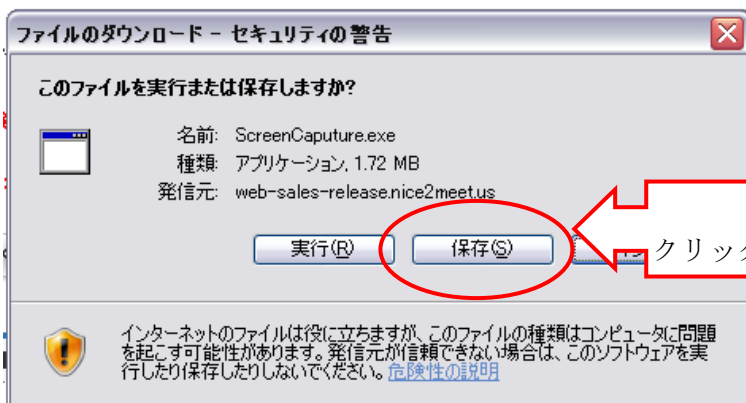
ファイルのダウンロード - セキュリティの警告

このファイルを実行または保存しますか?

名前: ScreenCaputure.exe
種類: アプリケーション, 1.72 MB
発信元: web-sales-release.nice2meet.us

実行(R) 保存(S)

クリック

インターネットのファイルは役に立ちますが、このファイルの種類はコンピュータに問題を起こす可能性があります。発信元が信頼できない場合は、このソフトウェアを実行したり保存したりしないでください。危険性の説明